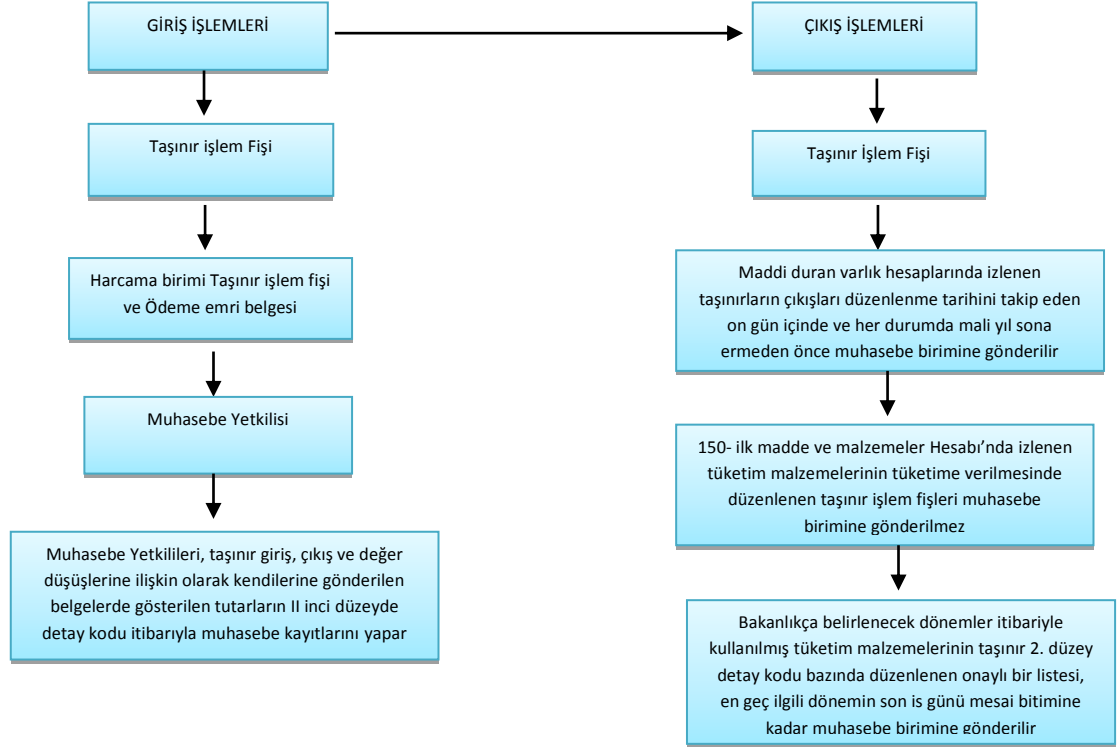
GİRİŞ İŞLEMLERİ

Taşınır işlem Fişi

Harcama birimi Taşınır işlem fişi ve Ödeme emri belgesi

Muhasebe Yetkilisi

Muhasebe Yetkilileri, taşınır giriş, çıkış ve değer düşüşlerine ilişkin olarak kendilerine gönderilen belgelerde gösterilen tutarların II inci düzeyde detay kodu itibarıyla muhasebe kayıtlarını yapar

ÇIKIŞ İŞLEMLERİ

Taşınır İşlem Fişi

Maddi duran varlık hesaplarında izlenen taşınırların çıkışları düzenlenme tarihini takip eden on gün içinde ve her durumda mali yıl sona ermeden önce muhasebe birimine gönderilir

150- ilk madde ve malzemeler Hesabı'nda izlenen tüketim malzemelerinin tüketime verilmesinde düzenlenen taşınır işlem fişleri muhasebe birimine gönderilmez

Bakanlıkça belirlenecek dönemler itibariyle kullanılmış tüketim malzemelerinin taşınır 2. düzey detay kodu bazında düzenlenen onaylı bir listesi, en geç ilgili dönemin son is günü mesai bitimine kadar muhasebe birimine gönderilir